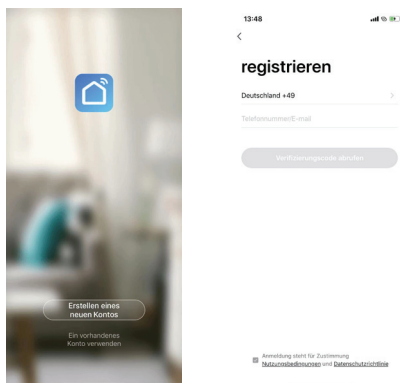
Erstellen eines neuen Kontos

Ein vorhandenes Konto verwenden

13:48

<

registrieren

Deutschland +49

>

Telefonnummer/E-mail

Verifizierungscode abrufen

Anmeldung steht für Zustimmung Nutzungsbedingungen und Datenschutzrichtlinie